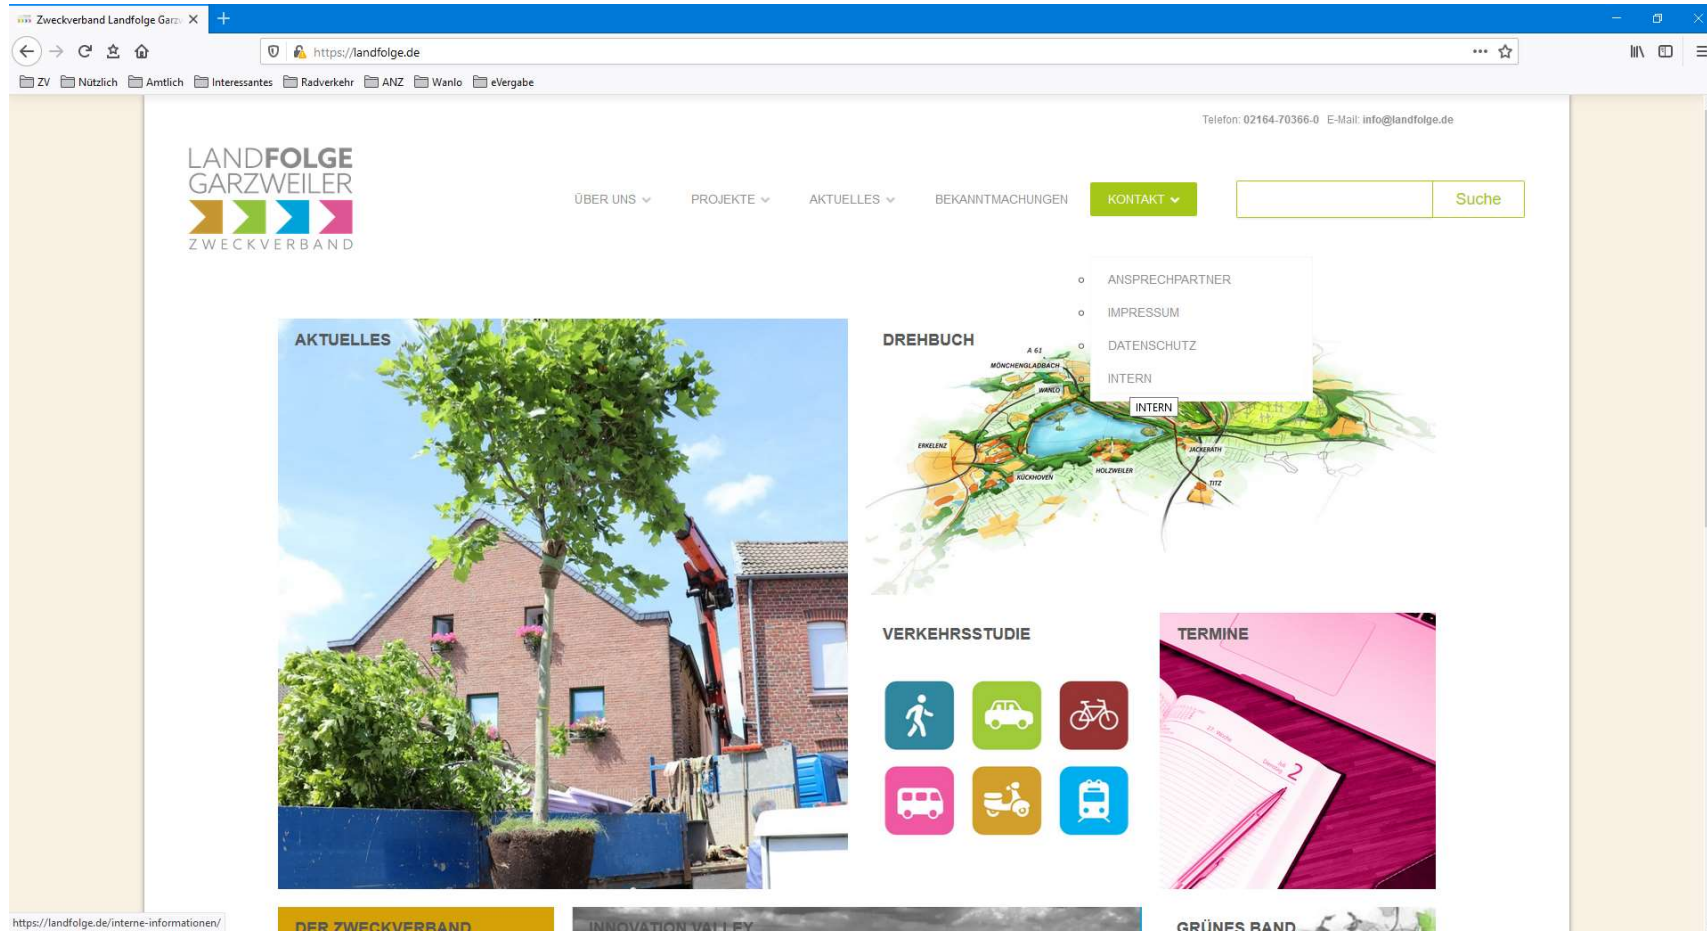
Zweckverband Landfolge Garz

https://landfolge.de

ZV Nützlich Amtlich Interessantes Radverkehr ANZ Wanlo eVergabe

Telefon: 02164-70366-0 E-Mail: info@landfolge.de

LANDFOLGE GARZWEILER
ZWECKVERBAND

ÜBER UNS PROJEKTE AKTUELLES BEKANNTMACHUNGEN KONTAKT

Suche

ANSPRECHPARTNER
IMPRESSUM
DATENSCHUTZ
INTERN
INTERN

AKTUELLES

DREHBUCH

A 61
MÖNCHENGLADBACH
WANLO
ERKELENZ
JACKERATH
HOLZWEILER
KÜCKHOVEN
TITZ

VERKEHRSSTUDIE

TERMINE

https://landfolge.de/interne-informationen/

DER ZWECKVERBAND

INNOVATION VALLEY

GRÜNES BAND